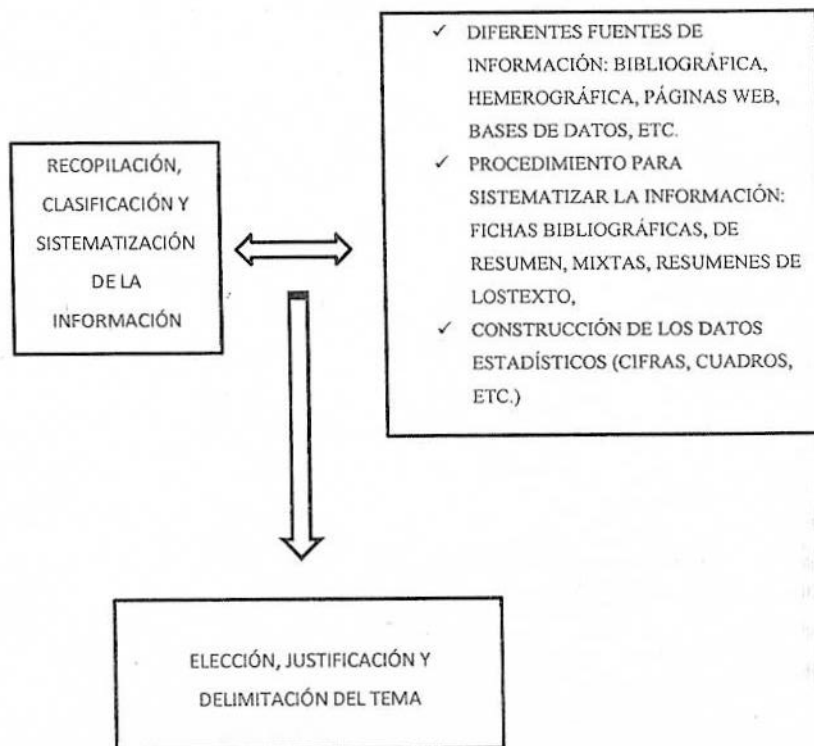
RECOPILACIÓN, CLASIFICACIÓN Y SISTEMATIZACIÓN DE LA INFORMACIÓN

✓ DIFERENTES FUENTES DE INFORMACIÓN: BIBLIOGRÁFICA, HEMEROGRÁFICA, PÁGINAS WEB, BASES DE DATOS, ETC.
✓ PROCEDIMIENTO PARA SISTEMATIZAR LA INFORMACIÓN: FICHAS BIBLIOGRÁFICAS, DE RESUMEN, MIXTAS, RESUMENES DE LOSTEXTO,
✓ CONSTRUCCIÓN DE LOS DATOS ESTADÍSTICOS (CIFRAS, CUADROS, ETC.)

ELECCIÓN, JUSTIFICACIÓN Y DELIMITACIÓN DEL TEMA